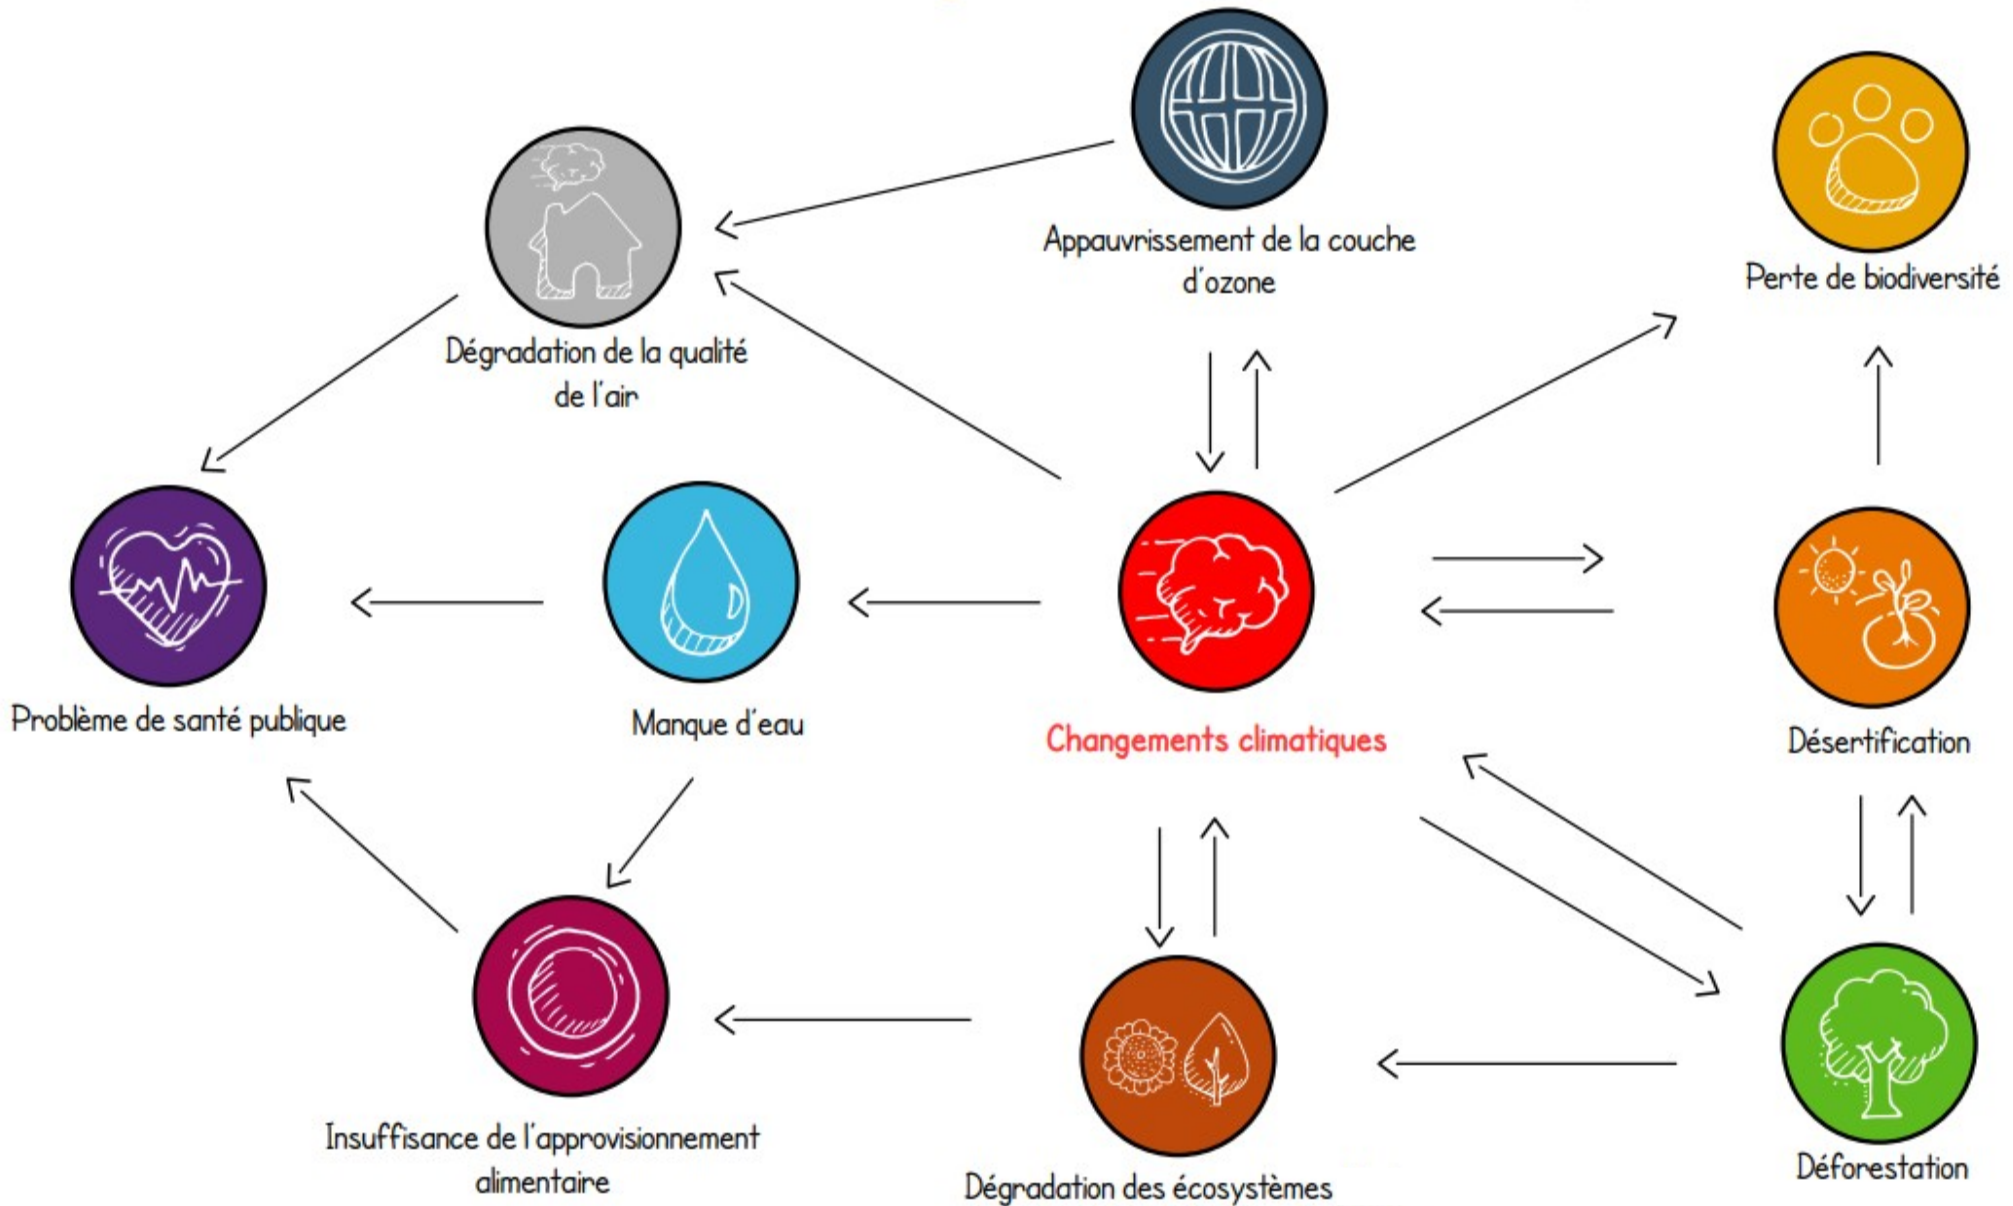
Appauvrissement de la couche d'ozone

Perte de biodiversité

Dégradation de la qualité de l'air

Problème de santé publique

Manque d'eau

Changements climatiques

Désertification

Insuffisance de l'approvisionnement alimentaire

Dégradation des écosystèmes

Déforestation